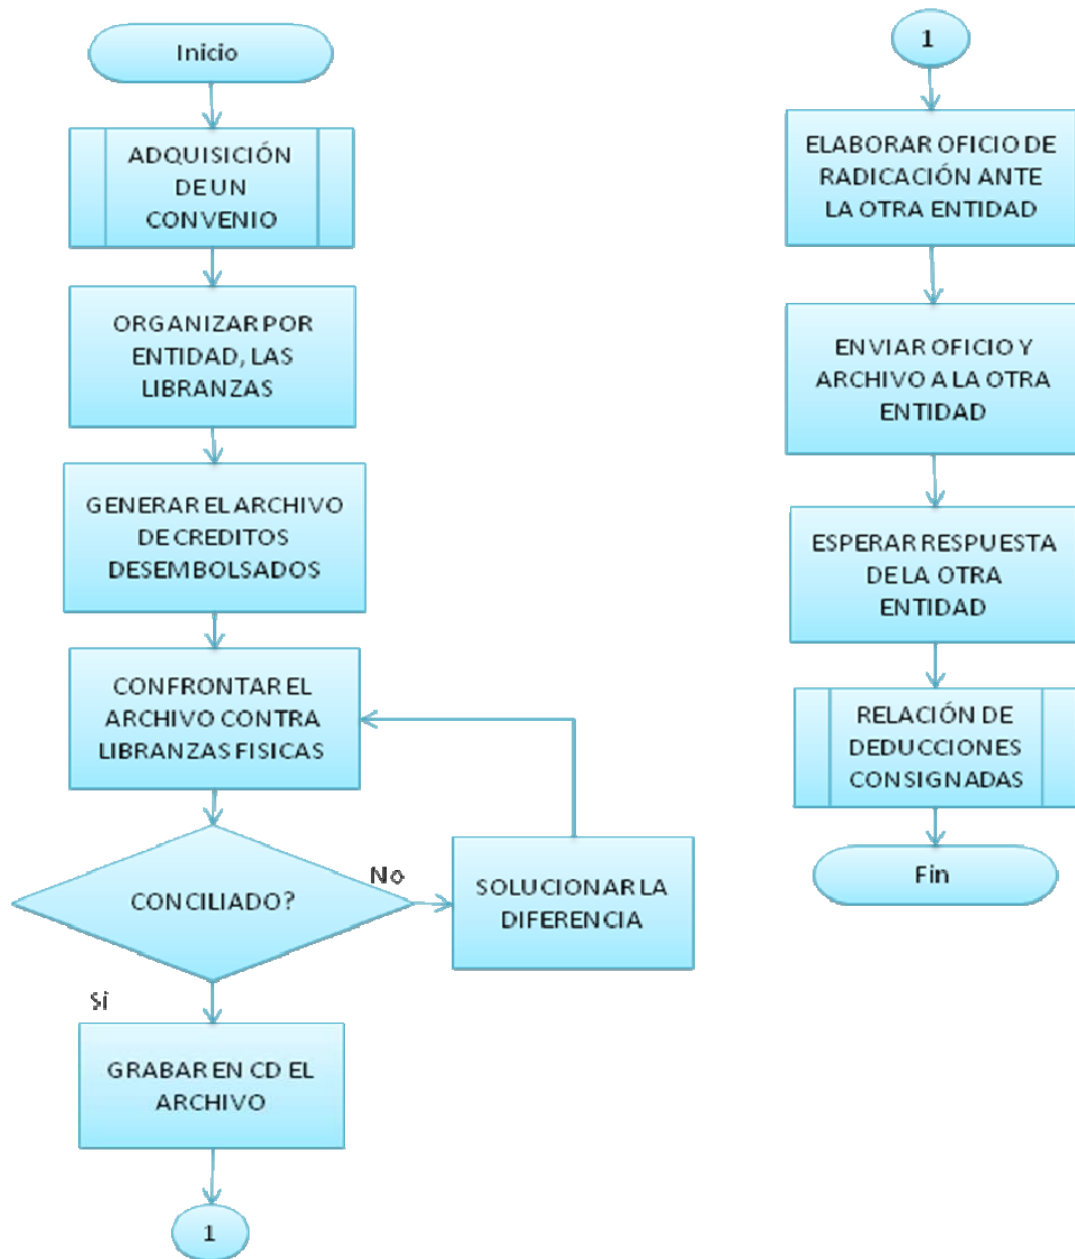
Inicio

ADQUISICIÓN DE UN CONVENIO

ORGANIZAR POR ENTIDAD, LAS LIBRANZAS

GENERAR EL ARCHIVO DE CREDITOS DESEMBOLSADOS

CONFRONTAR EL ARCHIVO CONTRA LIBRANZAS FISICAS

CONCILIADO?

No

SOLUCIONAR LA DIFERENCIA

Si

GRABAR EN CD EL ARCHIVO

1

1

ELABORAR OFICIO DE RADICACIÓN ANTE LA OTRA ENTIDAD

ENVIAR OFICIO Y ARCHIVO A LA OTRA ENTIDAD

ESPERAR RESPUESTA DE LA OTRA ENTIDAD

RELACIÓN DE DEDUCCIONES CONSIGNADAS

Fin